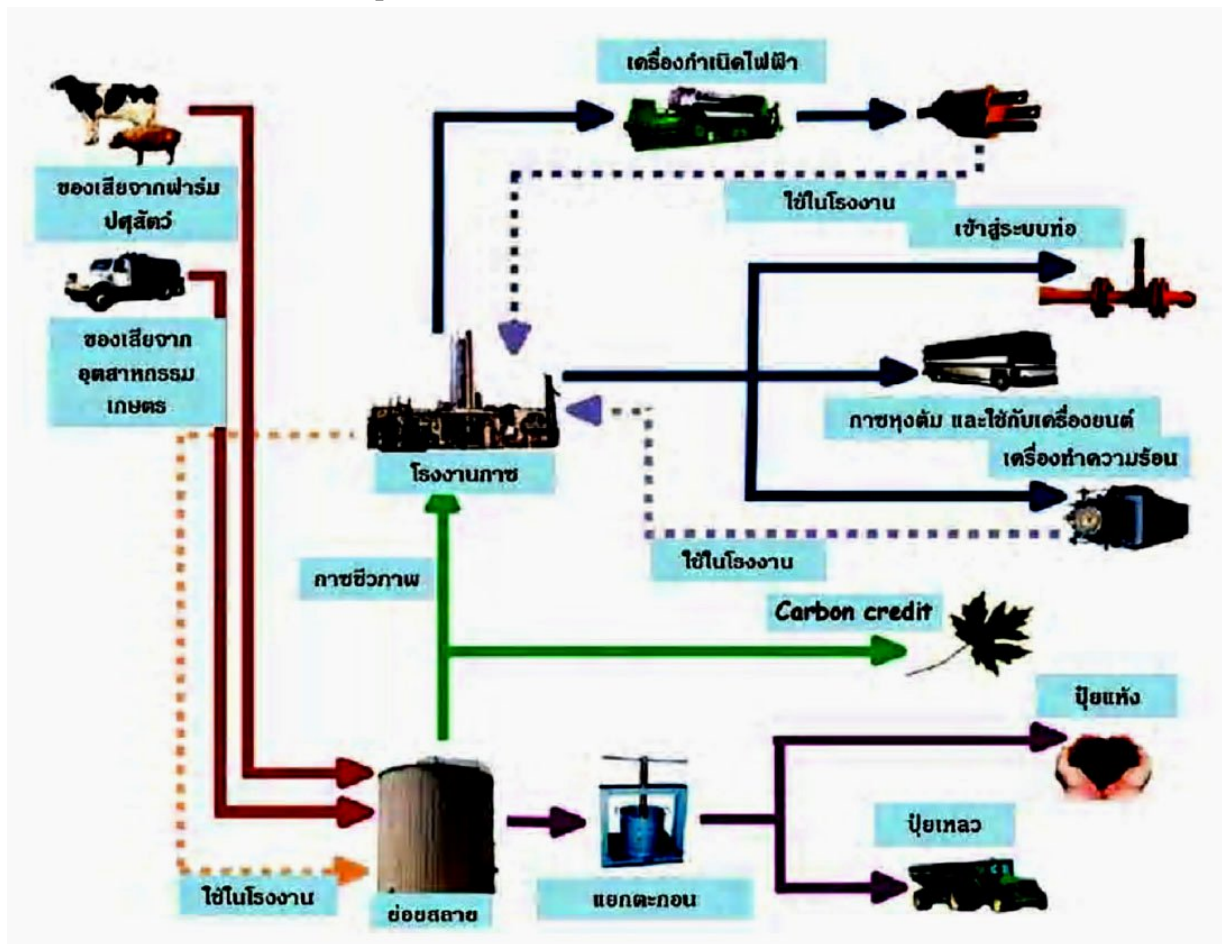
เครื่องกำเนิดไฟฟ้า

ของเสียจากฟาร์ม ปศุสัตว์

ใช้ในโรงงาน

เข้าสู่ระบบท่อ

ของเสียจาก อุตสาหกรรม เกษตร

กาซหุงต้ม และใช้กับเครื่องยนต์

เครื่องทำความร้อน

โรงงานกาซ

ใช้ในโรงงาน

กาซชีวภาพ

Carbon credit

ปุ๋ยแห้ง

ปุ๋ยเหลว

ใช้ในโรงงาน

ย่อยสลาย

แยกตะกอน